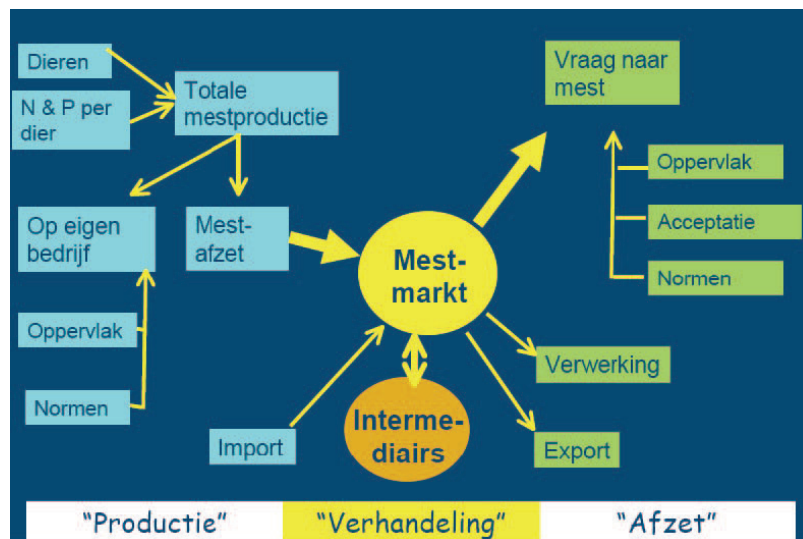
Dieren

N & P per dier

Totale mestproductie

Op eigen bedrijf

Mest-afzet

Oppervlak

Normen

Vraag naar mest

Oppervlak

Acceptatie

Normen

Mest-markt

Verwerking

Interme-diairs

Import

Export

"Productie" "Verhandeling" "Afzet"